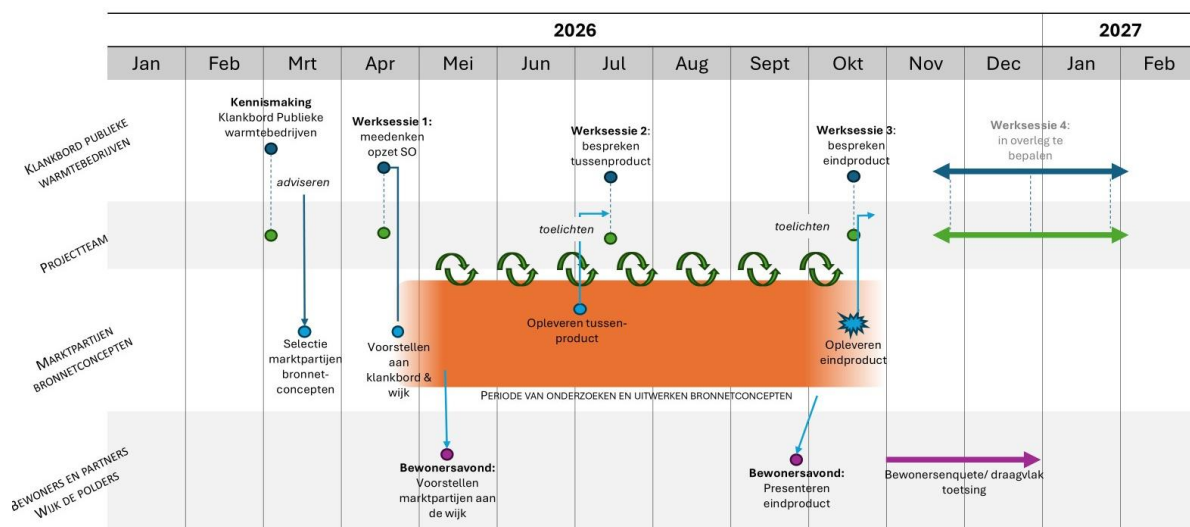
2026

2027

| Jan | Feb | Mrt | Apr | Mei | Jun | Jul | Aug | Sept | Okt | Nov | Dec | Jan | Feb |
|---|---|---|---|---|---|---|---|---|---|---|---|---|---|

KLANKBORD PUBLIEKE WARMTEBEDRIJVEN

**Kennismaking** Klankbord Publieke warmtebedrijven

**Werksessie 1:** meedenken opzet SO

**Werksessie 2:** bespreken tussenproduct

**Werksessie 3:** bespreken eindproduct

Werksessie 4: in overleg te bepalen

adviseren

PROJECTTEAM

toelichten

toelichten

MARKTPARTIJEN BRONNETCONCEPTEN

Selectie marktpartijen bronnet-concepten

Voorstellen aan klankbord & wijk

Opleveren tussen-product

Opleveren eindproduct

PERIODE VAN ONDERZOEKEN EN UITWERKEN BRONNETCONCEPTEN

BEWONERS EN PARTNERS WIJK DE POLDERS

**Bewonersavond:** Voorstellen marktpartijen aan de wijk

**Bewonersavond:** Presenteren eindproduct

Bewonersenquete/ draagvlak toetsing